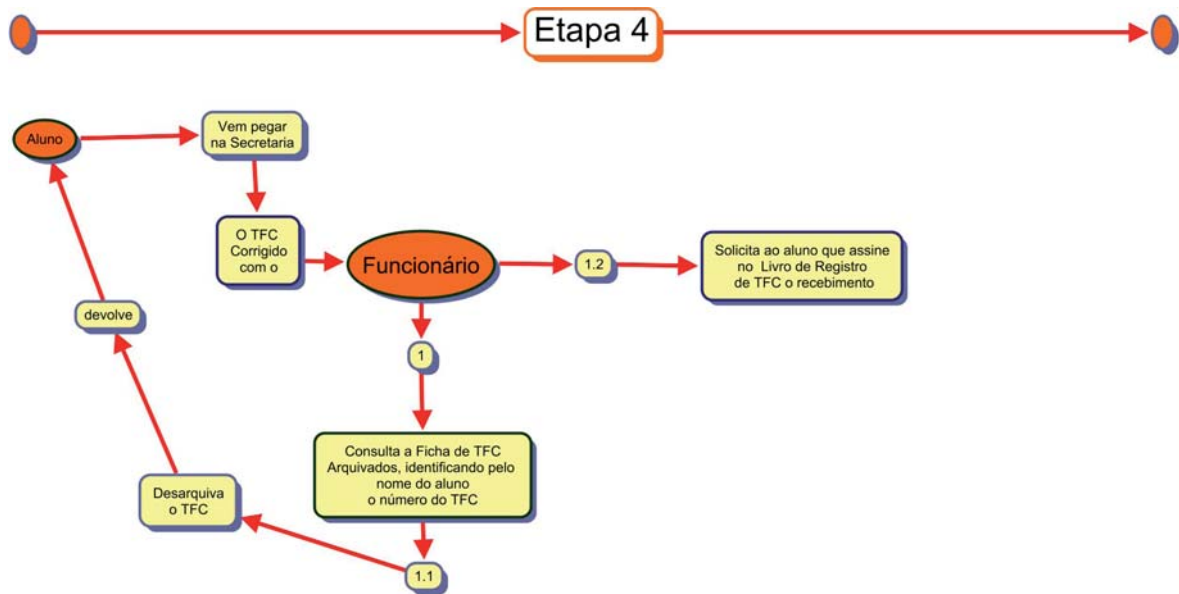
Etapa 4

Aluno

Vem pegar na Secretaria

O TFC Corrigido com o

Funcionário

1.2

Solicita ao aluno que assine no Livro de Registro de TFC o recebimento

devolve

1

Consulta a Ficha de TFC Arquivados, identificando pelo nome do aluno o número do TFC

Desarquiva o TFC

1.1